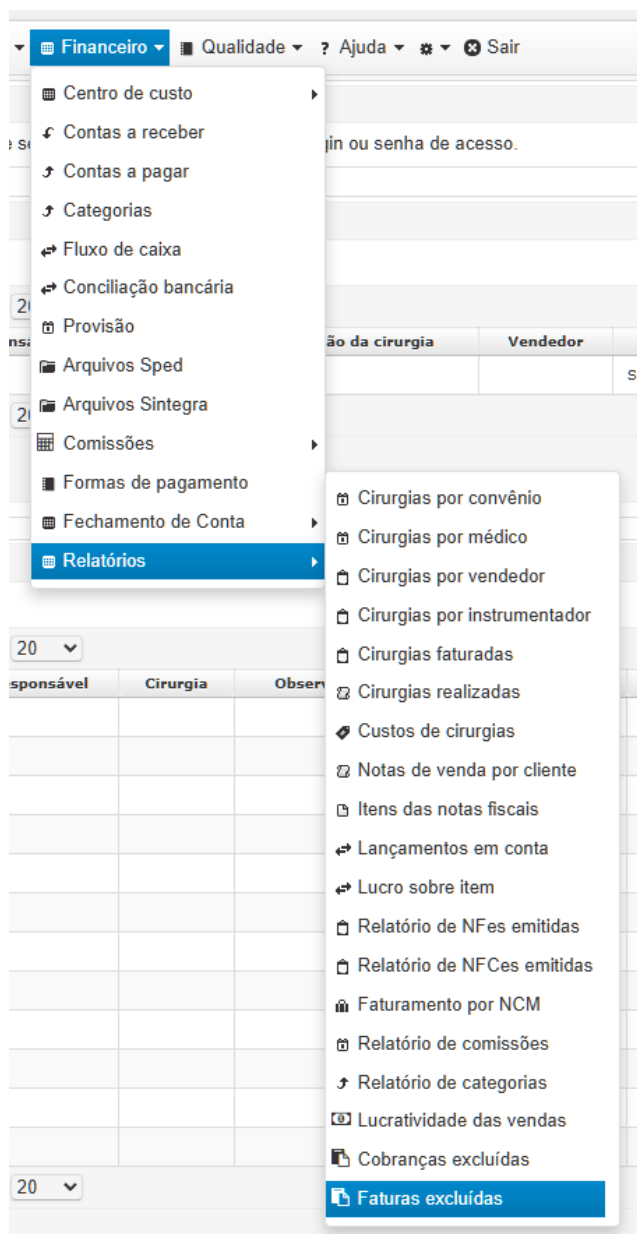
Financeiro ▾ Qualidade ▾ ? Ajuda ▾ ▾ Sair

Centro de custo
Contas a receber
Contas a pagar
Categorias
Fluxo de caixa
Conciliação bancária
Provisão
Arquivos Sped
Arquivos Sintegra
Comissões
Formas de pagamento
Fechamento de Conta
Relatórios

Cirurgias por convênio
Cirurgias por médico
Cirurgias por vendedor
Cirurgias por instrumentador
Cirurgias faturadas
Cirurgias realizadas
Custos de cirurgias
Notas de venda por cliente
Itens das notas fiscais
Lançamentos em conta
Lucro sobre item
Relatório de NFes emitidas
Relatório de NFCes emitidas
Faturamento por NCM
Relatório de comissões
Relatório de categorias
Lucratividade das vendas
Cobranças excluídas
Faturas excluídas

e s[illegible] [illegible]gin ou senha de acesso.

2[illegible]
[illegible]nsa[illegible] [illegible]ão da cirurgia Vendedor
s
2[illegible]

20
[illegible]sponsável Cirurgia Obser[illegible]

20